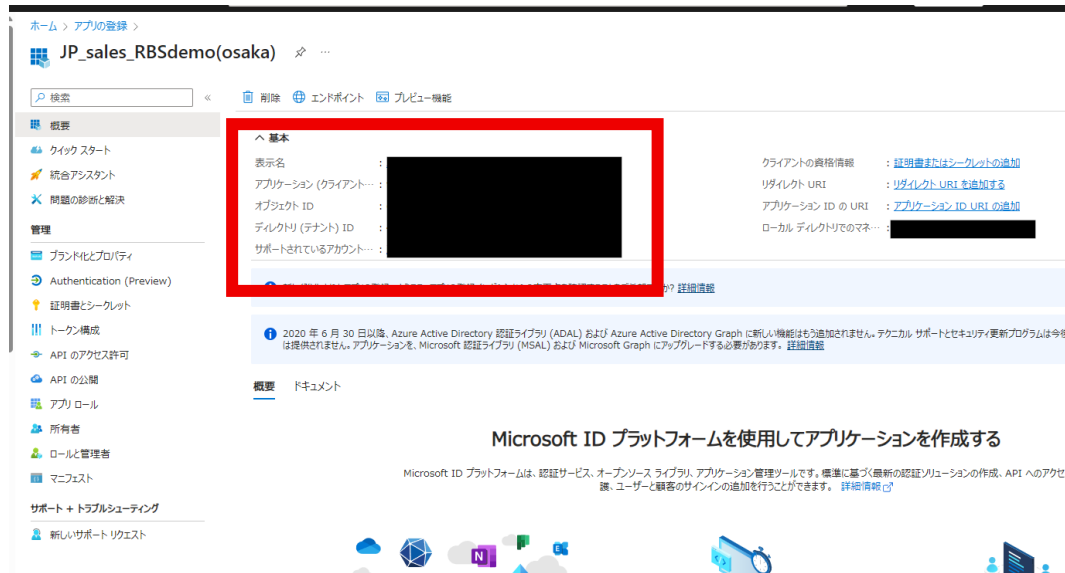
ホーム > アプリの登録 >

JP_sales_RBSdemo(osaka)

検索

概要
クイック スタート
統合アシスタント
問題の診断と解決

管理
ブランド化とプロパティ
Authentication (Preview)
証明書とシークレット
トークン構成
API のアクセス許可
API の公開
アプリ ロール
所有者
ロールと管理者
マニフェスト

サポート + トラブルシューティング
新しいサポート リクエスト

削除　エンドポイント　プレビュー機能

^ 基本

表示名 :
アプリケーション (クライアント… :
オブジェクト ID :
ディレクトリ (テナント) ID :
サポートされているアカウント… :

クライアントの資格情報 : 証明書またはシークレットの追加
リダイレクト URI : リダイレクト URI を追加する
アプリケーション ID の URI : アプリケーション ID URI の追加
ローカル ディレクトリでのマネ… :

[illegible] か? 詳細情報

2020 年 6 月 30 日以降、Azure Active Directory 認証ライブラリ (ADAL) および Azure Active Directory Graph に新しい機能はもう追加されません。テクニカル サポートとセキュリティ更新プログラムは今後 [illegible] は提供されません。アプリケーションを、Microsoft 認証ライブラリ (MSAL) および Microsoft Graph にアップグレードする必要があります。詳細情報

概要　ドキュメント

Microsoft ID プラットフォームを使用してアプリケーションを作成する

Microsoft ID プラットフォームは、認証サービス、オープンソース ライブラリ、アプリケーション管理ツールです。標準に基づく最新の認証ソリューションの作成、API へのアクセ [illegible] 護、ユーザーと顧客のサインインの追加を行うことができます。 詳細情報